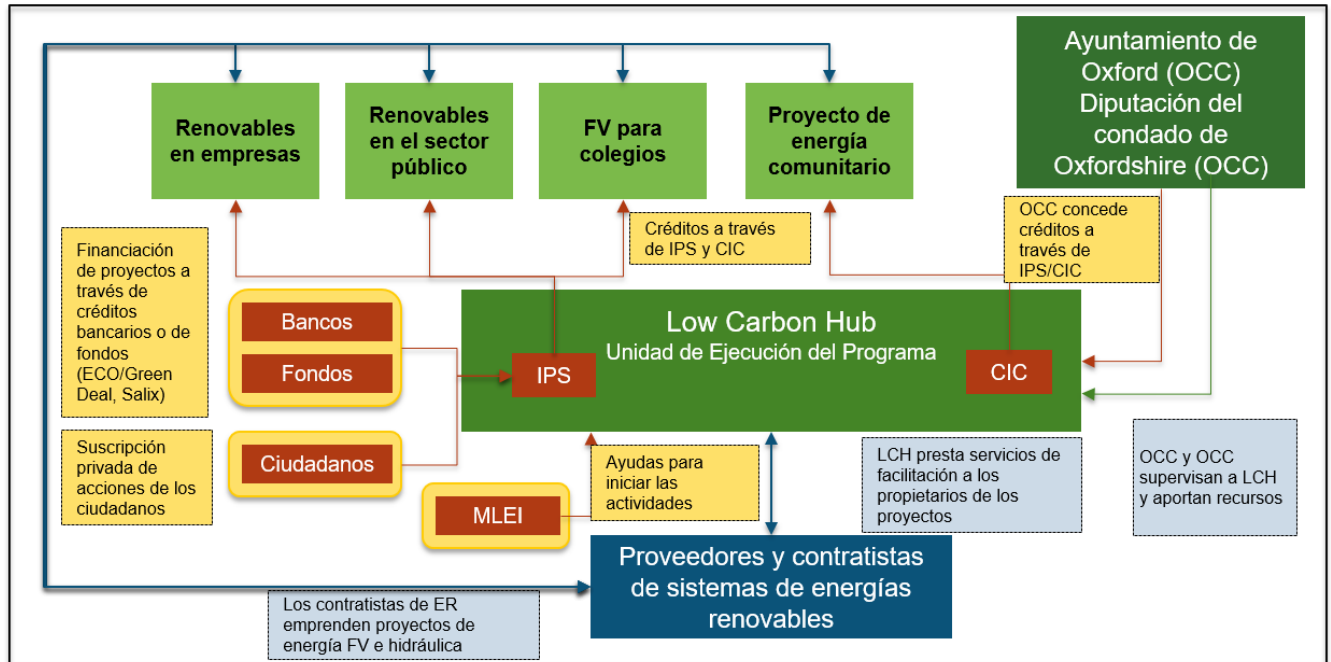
Ayuntamiento de Oxford (OCC) Diputación del condado de Oxfordshire (OCC)

Renovables en empresas

Renovables en el sector público

FV para colegios

Proyecto de energía comunitario

Créditos a través de IPS y CIC

OCC concede créditos a través de IPS/CIC

Financiación de proyectos a través de créditos bancarios o de fondos (ECO/Green Deal, Salix)

Bancos

Fondos

Low Carbon Hub
Unidad de Ejecución del Programa

IPS

CIC

Suscripción privada de acciones de los ciudadanos

Ciudadanos

Ayudas para iniciar las actividades

LCH presta servicios de facilitación a los propietarios de los proyectos

OCC y OCC supervisan a LCH y aportan recursos

MLEI

Proveedores y contratistas de sistemas de energías renovables

Los contratistas de ER emprenden proyectos de energía FV e hidráulica